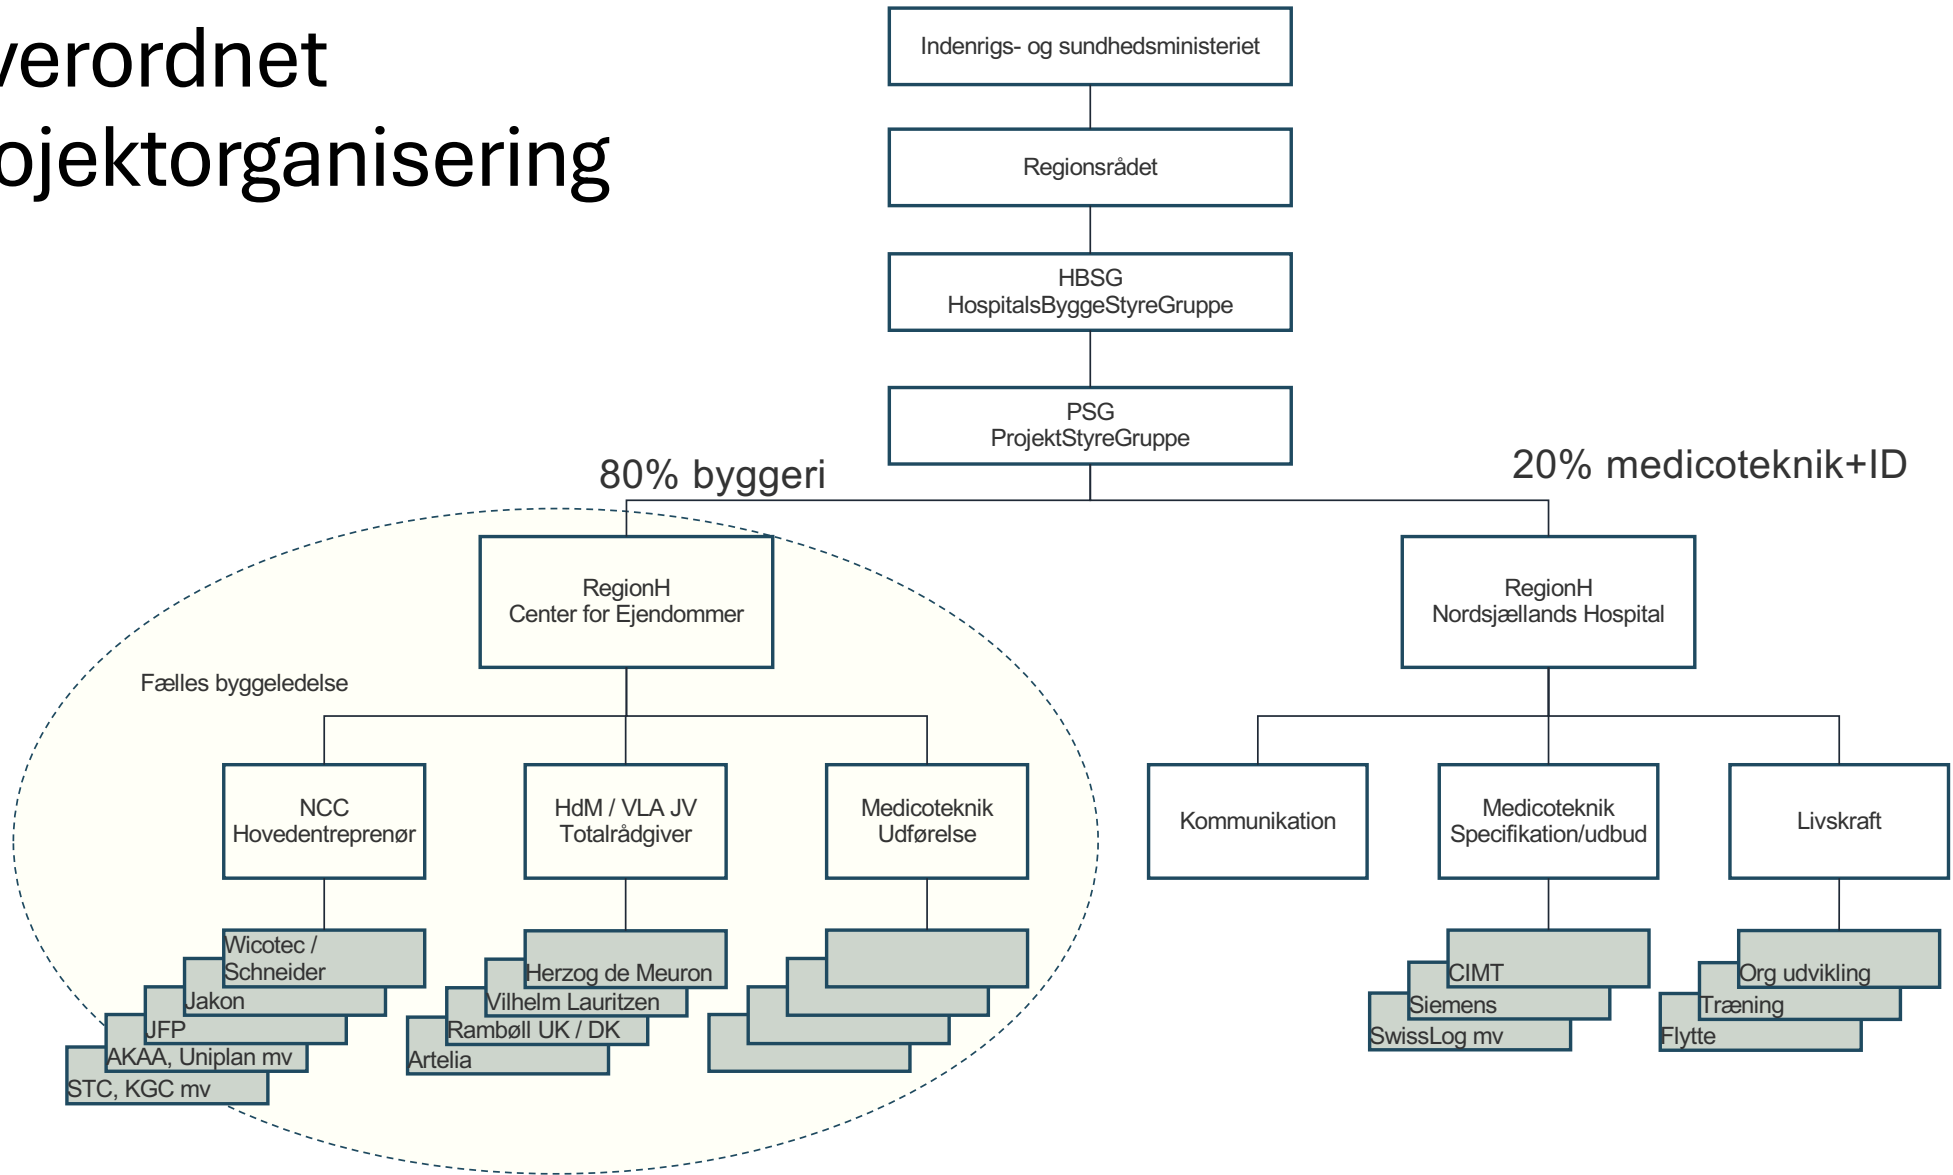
verordnet
ojektorganisering

Indenrigs- og sundhedsministeriet

Regionsrådet

HBSG
HospitalsByggeStyreGruppe

PSG
ProjektStyreGruppe

80% byggeri

20% medicoteknik+ID

RegionH
Center for Ejendommer

RegionH
Nordsjællands Hospital

Fælles byggeledelse

NCC
Hovedentreprenør

HdM / VLA JV
Totalrådgiver

Medicoteknik
Udførelse

Kommunikation

Medicoteknik
Specifikation/udbud

Livskraft

Wicotec / Schneider
Jakon
JFP
AKAA, Uniplan mv
STC, KGC mv

Herzog de Meuron
Vilhelm Lauritzen
Rambøll UK / DK
Artelia

CIMT
Siemens
SwissLog mv

Org udvikling
Træning
Flytte